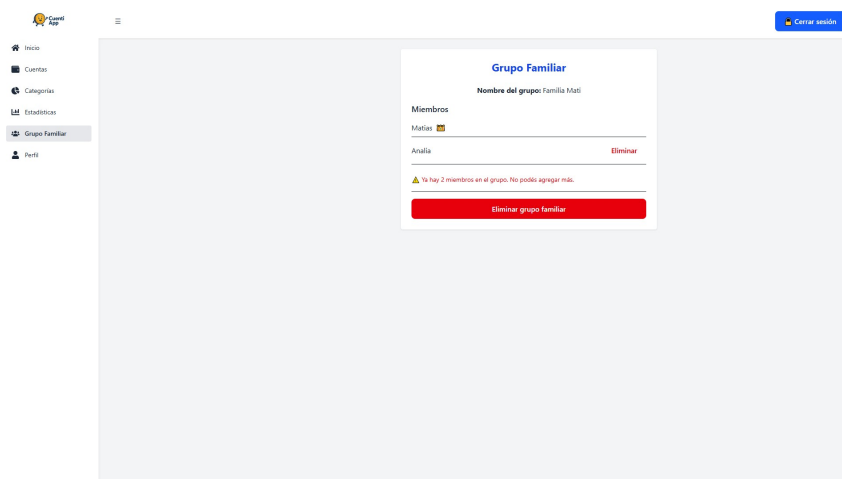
CuentiApp

Cerrar sesión

Inicio
Cuentas
Categorías
Estadísticas
Grupo Familiar
Perfil

Grupo Familiar

Nombre del grupo: Familia Mati

Miembros

Matias

Analia Eliminar

⚠ Ya hay 2 miembros en el grupo. No podés agregar más.

Eliminar grupo familiar